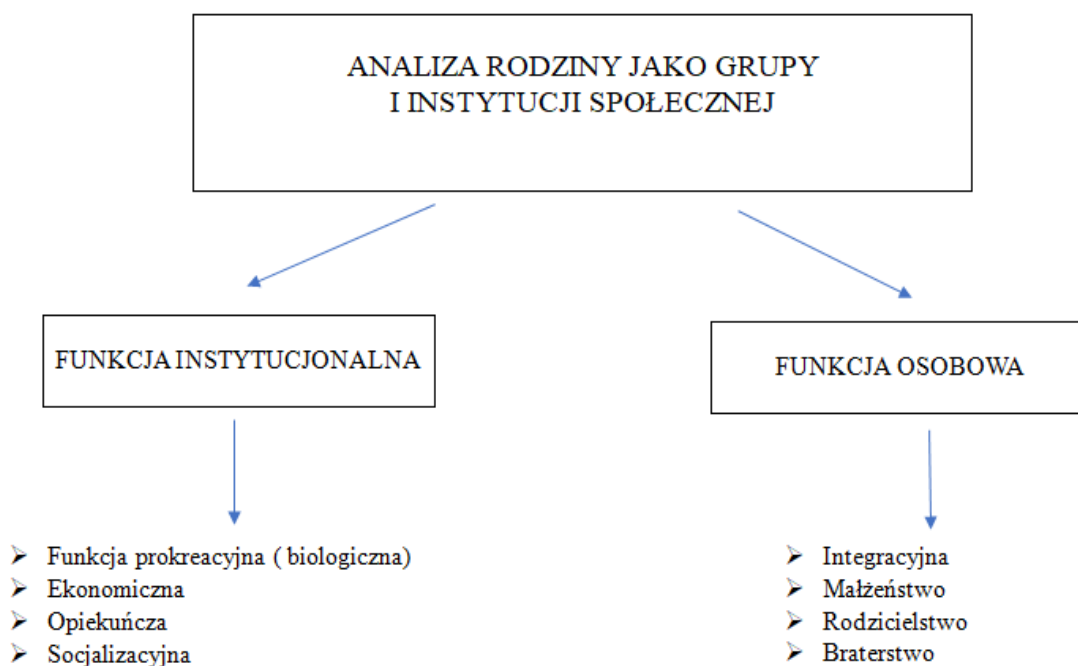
ANALIZA RODZINY JAKO GRUPY I INSTYTUCJI SPOŁECZNEJ

FUNKCJA INSTYTUCJONALNA

FUNKCJA OSOBOWA

- Funkcja prokreacyjna ( biologiczna)
- Ekonomiczna
- Opiekuńcza
- Socjalizacyjna

- Integracyjna
- Małżeństwo
- Rodzicielstwo
- Braterstwo